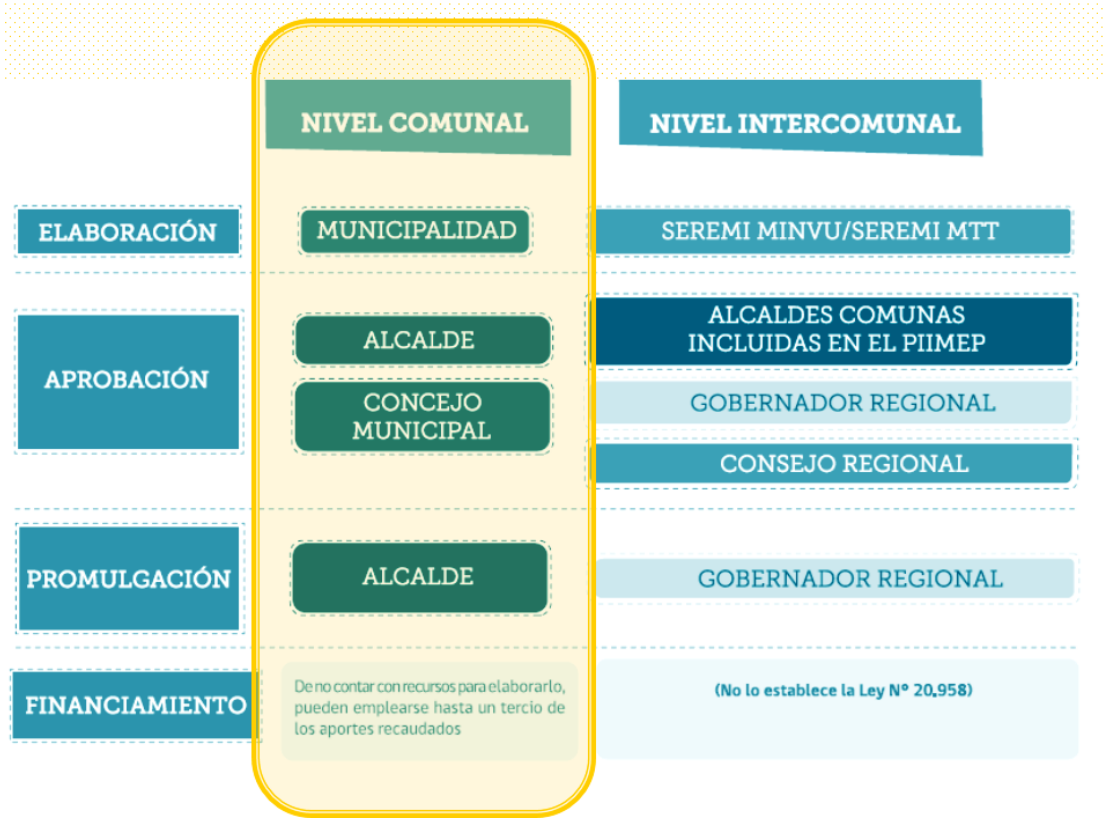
| | NIVEL COMUNAL | NIVEL INTERCOMUNAL |
|---|---|---|
| ELABORACIÓN | MUNICIPALIDAD | SEREMI MINVU/SEREMI MTT |
| APROBACIÓN | ALCALDE | ALCALDES COMUNAS INCLUIDAS EN EL PIIMEP |
| | CONCEJO MUNICIPAL | GOBERNADOR REGIONAL |
| | | CONSEJO REGIONAL |
| PROMULGACIÓN | ALCALDE | GOBERNADOR REGIONAL |
| FINANCIAMIENTO | De no contar con recursos para elaborarlo, pueden emplearse hasta un tercio de los aportes recaudados | (No lo establece la Ley N° 20,958) |